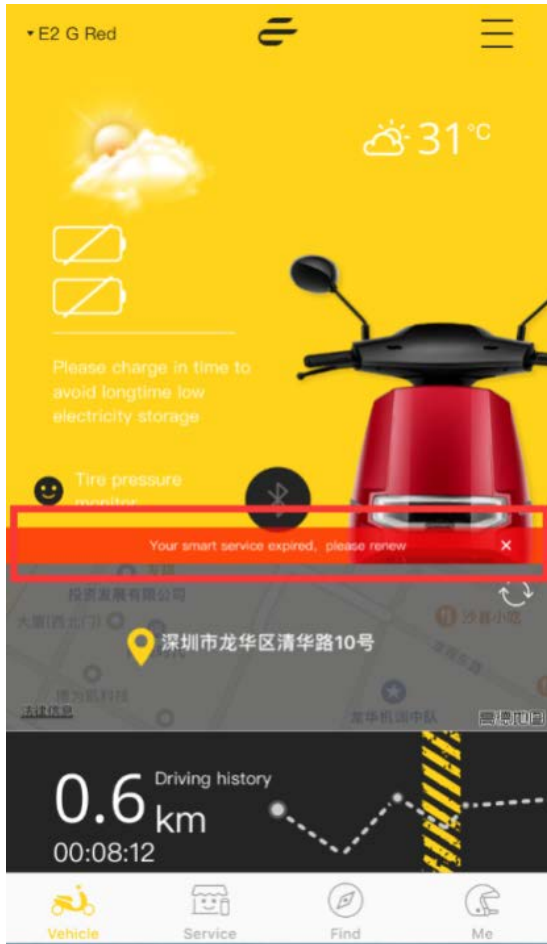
▾ E2 G Red

31°C

Please charge in time to avoid longtime low electricity storage

Tire pressure monitor

Your smart service expired, please renew ×

投资发展有限公司

大厦(西北门)

沙县小吃

深圳市龙华区清华路10号

法律信息

龙华机训中队

高德地图

0.6 km
Driving history
00:08:12

Vehicle
Service
Find
Me